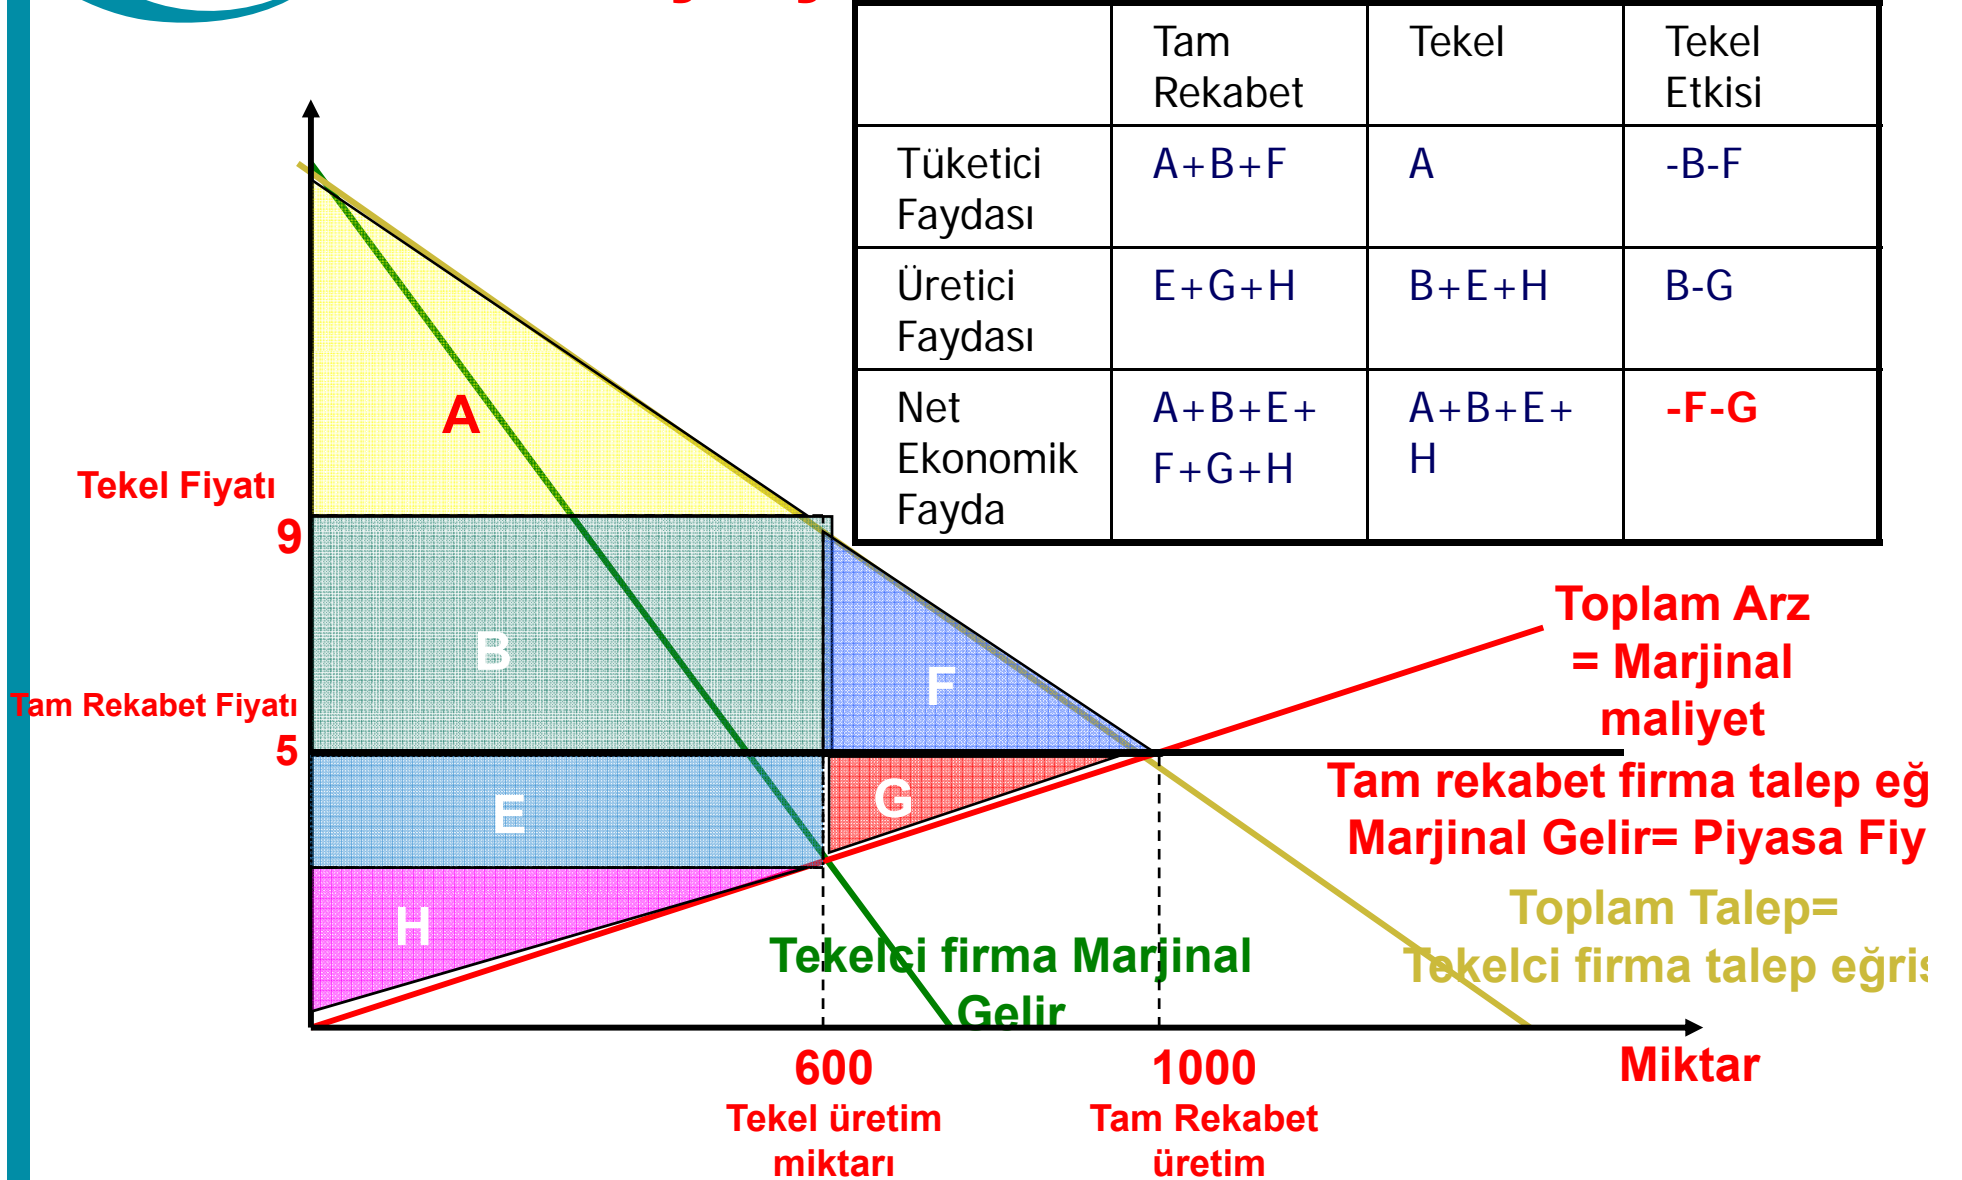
| | Tam Rekabet | Tekel | Tekel Etkisi |
|---|---|---|---|
| Tüketici Faydası | A+B+F | A | -B-F |
| Üretici Faydası | E+G+H | B+E+H | B-G |
| Net Ekonomik Fayda | A+B+E+ F+G+H | A+B+E+ H | -F-G |

A
Tekel Fiyatı
9
B
F
Tam Rekabet Fiyatı
5
E
G
H
Toplam Arz = Marjinal maliyet
Tam rekabet firma talep eğ
Marjinal Gelir= Piyasa Fiy
Toplam Talep= Tekelci firma talep eğris
Tekelci firma Marjinal Gelir
600
Tekel üretim miktarı
1000
Tam Rekabet üretim
Miktar